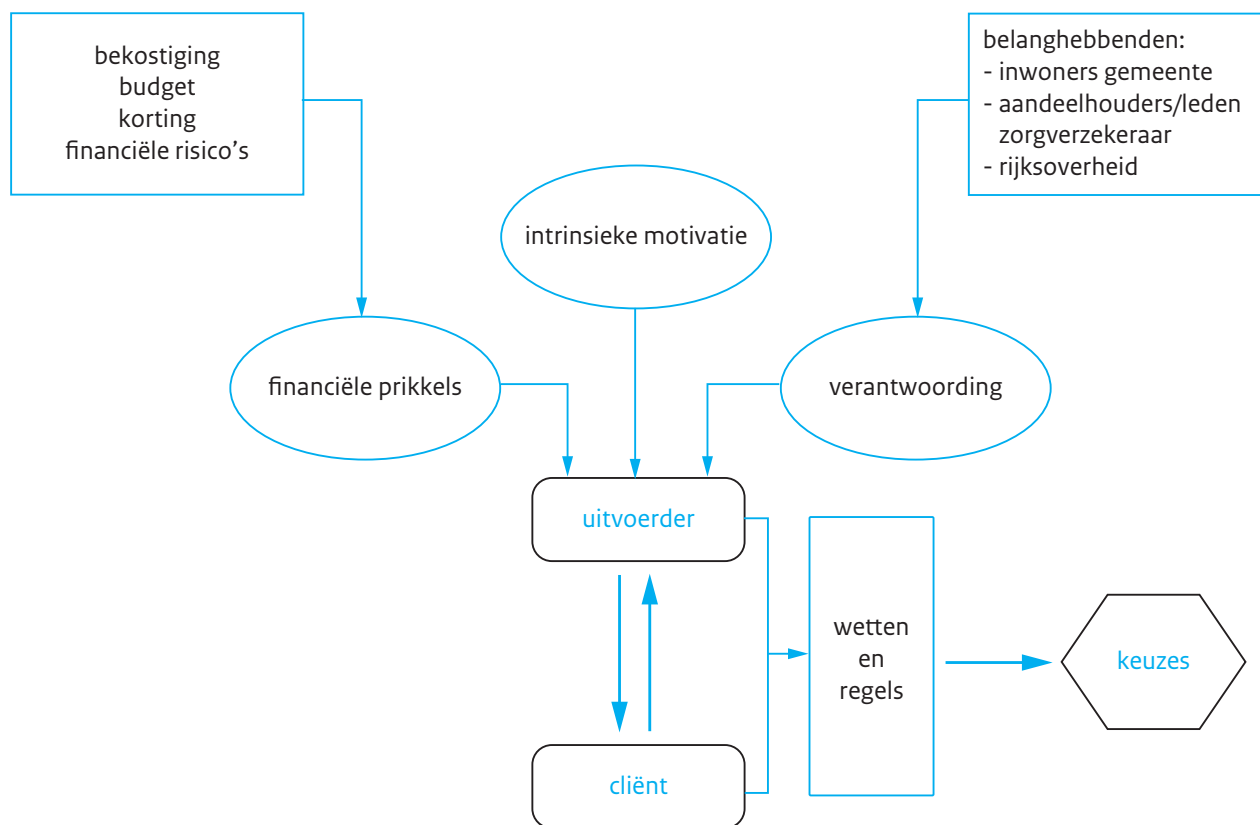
bekostiging
budget
korting
financiële risico's

belanghebbenden:
- inwoners gemeente
- aandeelhouders/leden zorgverzekeraar
- rijksoverheid

intrinsieke motivatie

financiële prikkels

verantwoording

uitvoerder

cliënt

wetten
en
regels

keuzes